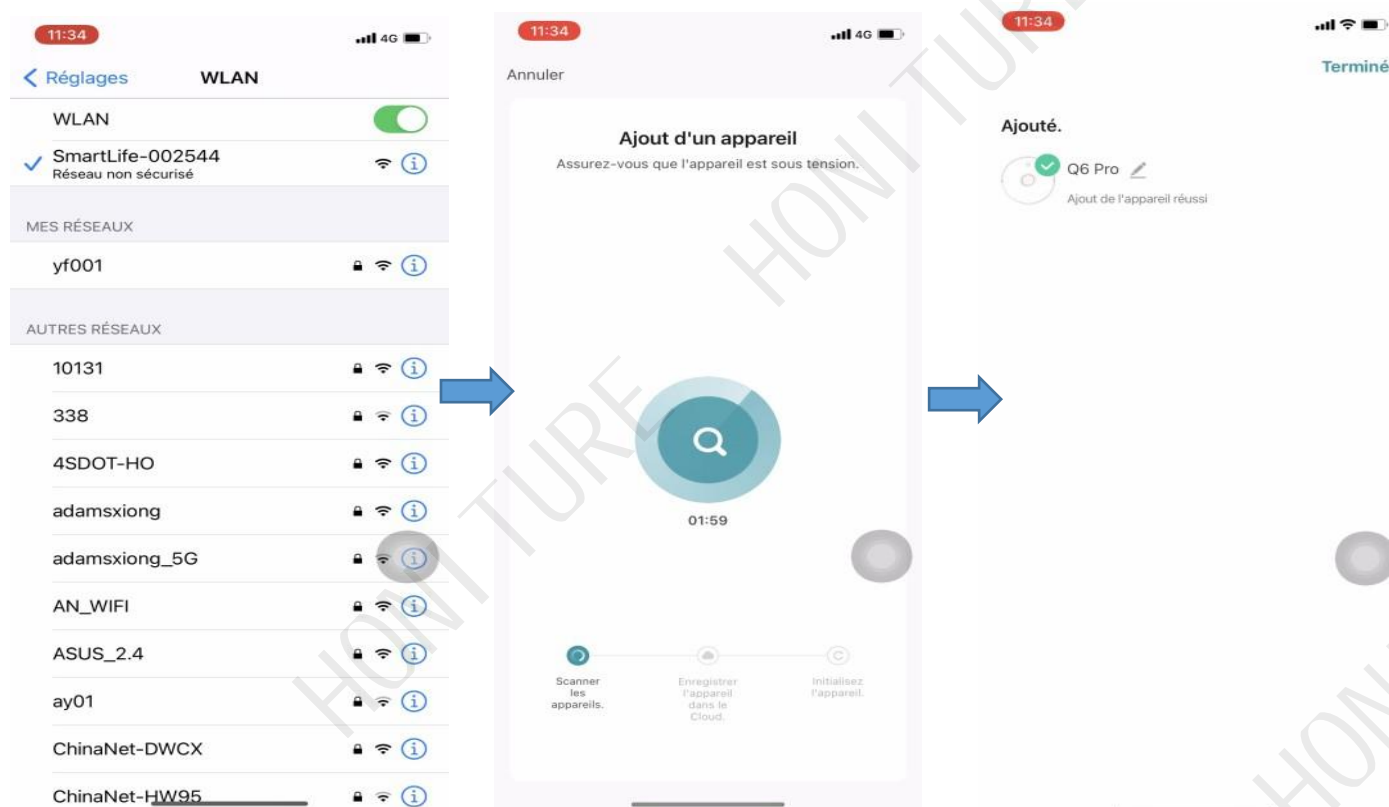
11:34
4G
Réglages WLAN
WLAN
SmartLife-002544
Réseau non sécurisé
MES RÉSEAUX
yf001
AUTRES RÉSEAUX
10131
338
4SDOT-HO
adamsxiong
adamsxiong_5G
AN_WIFI
ASUS_2.4
ay01
ChinaNet-DWCX
ChinaNet-HW95

11:34
4G
Annuler
Ajout d'un appareil
Assurez-vous que l'appareil est sous tension.
01:59
Scanner les appareils.
Enregistrer l'appareil dans le Cloud.
Initialisez l'appareil.

11:34
Terminé
Ajouté.
Q6 Pro
Ajout de l'appareil réussi

HONI TURE
HONI TURE
HONI TURE
HONI TURE